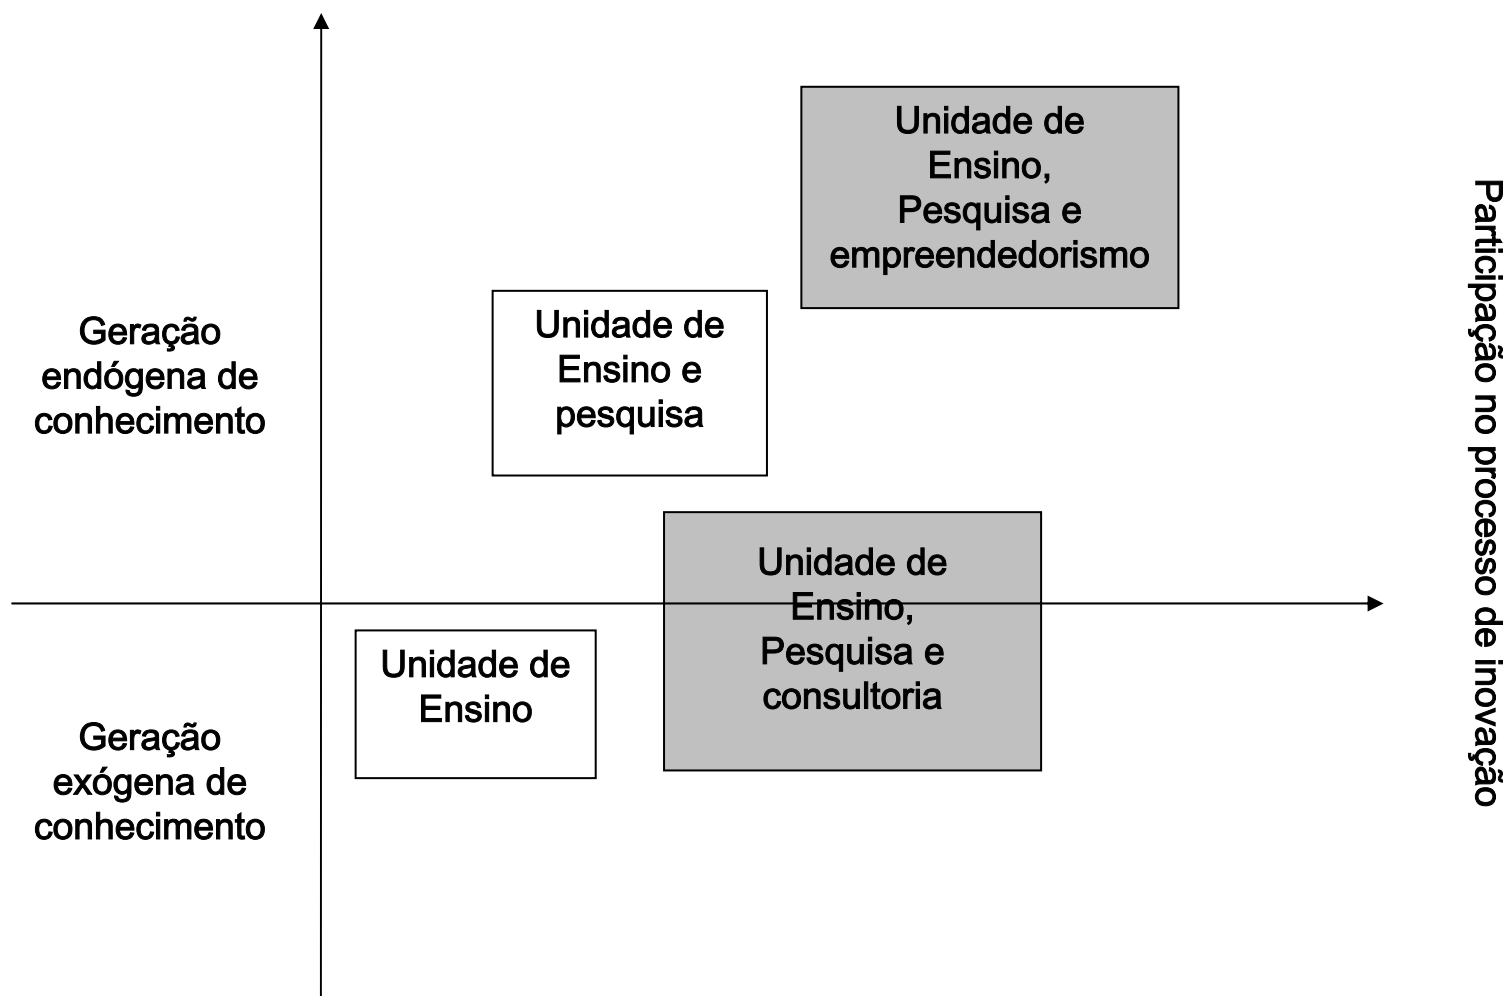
Unidade de Ensino, Pesquisa e empreendedorismo

Geração endógena de conhecimento

Unidade de Ensino e pesquisa

Unidade de Ensino, Pesquisa e consultoria

Unidade de Ensino

Geração exógena de conhecimento

Participação no processo de inovação